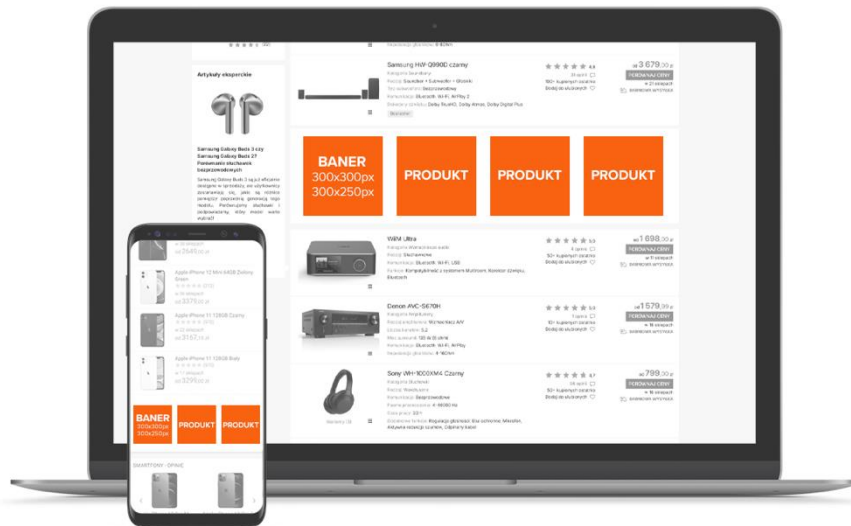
Artykuły eksperckie

Samsung Galaxy Buds 3 czy Samsung Galaxy Buds 2? Porównanie słuchawek bezprzewodowych

Samsung HW-Q990D czarny

od 3 679,00 zł

PORÓWNAJ CENY

BANER
300x300px
300x250px

PRODUKT

PRODUKT

PRODUKT

WiiM Ultra

od 1 698,00 zł

PORÓWNAJ CENY

Denon AVC-S670H

od 1 579,99 zł

PORÓWNAJ CENY

Sony WH-1000XM4 Czarny

od 799,00 zł

PORÓWNAJ CENY

Apple iPhone 12 Mini 64GB Zielony

od 2375 zł

Apple iPhone 11 128GB Czarny

od 3157 zł

Apple iPhone 11 128GB Biały

od 3295 zł

BANER
300x300px
300x250px

PRODUKT

PRODUKT

SMARTFONY - OPINIE